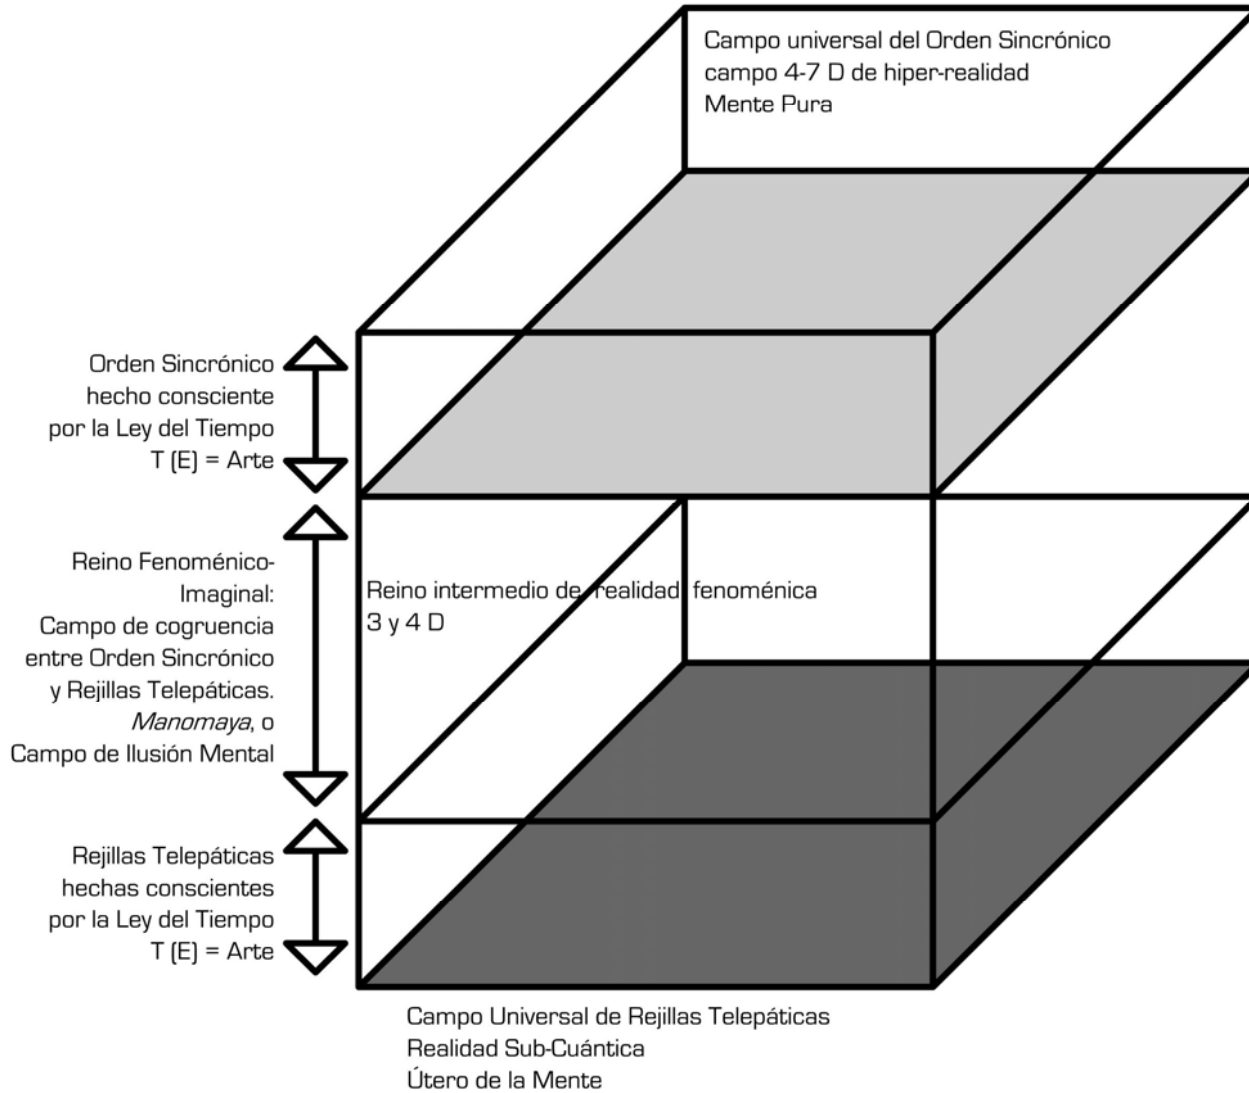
Campo universal del Orden Sincrónico
campo 4-7 D de hiper-realidad
Mente Pura

Orden Sincrónico
hecho consciente
por la Ley del Tiempo
T (E) = Arte

Reino Fenoménico-Imaginal:
Campo de cogruencia entre Orden Sincrónico y Rejillas Telepáticas.
Manomaya, o
Campo de Ilusión Mental

Reino intermedio de realidad fenoménica
3 y 4 D

Rejillas Telepáticas
hechas conscientes
por la Ley del Tiempo
T (E) = Arte

Campo Universal de Rejillas Telepáticas
Realidad Sub-Cuántica
Útero de la Mente